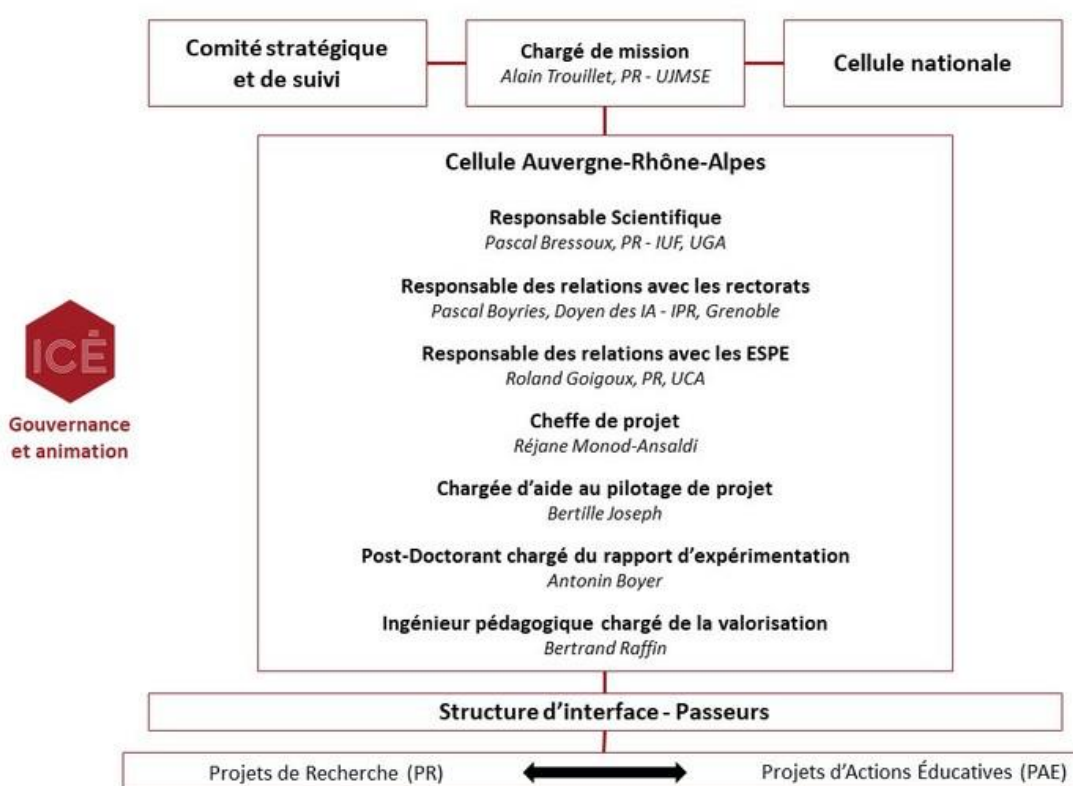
Comité stratégique et de suivi

Chargé de mission
Alain Trouillet, PR - UJMSE

Cellule nationale

ICÉ

Gouvernance et animation

Cellule Auvergne-Rhône-Alpes

Responsable Scientifique
Pascal Bressoux, PR - IUF, UGA

Responsable des relations avec les rectorats
Pascal Boyries, Doyen des IA - IPR, Grenoble

Responsable des relations avec les ESPE
Roland Goigoux, PR, UCA

Cheffe de projet
Réjane Monod-Ansaldi

Chargée d'aide au pilotage de projet
Bertille Joseph

Post-Doctorant chargé du rapport d'expérimentation
Antonin Boyer

Ingénieur pédagogique chargé de la valorisation
Bertrand Raffin

Structure d'interface - Passeurs

Projets de Recherche (PR)

Projets d'Actions Éducatives (PAE)